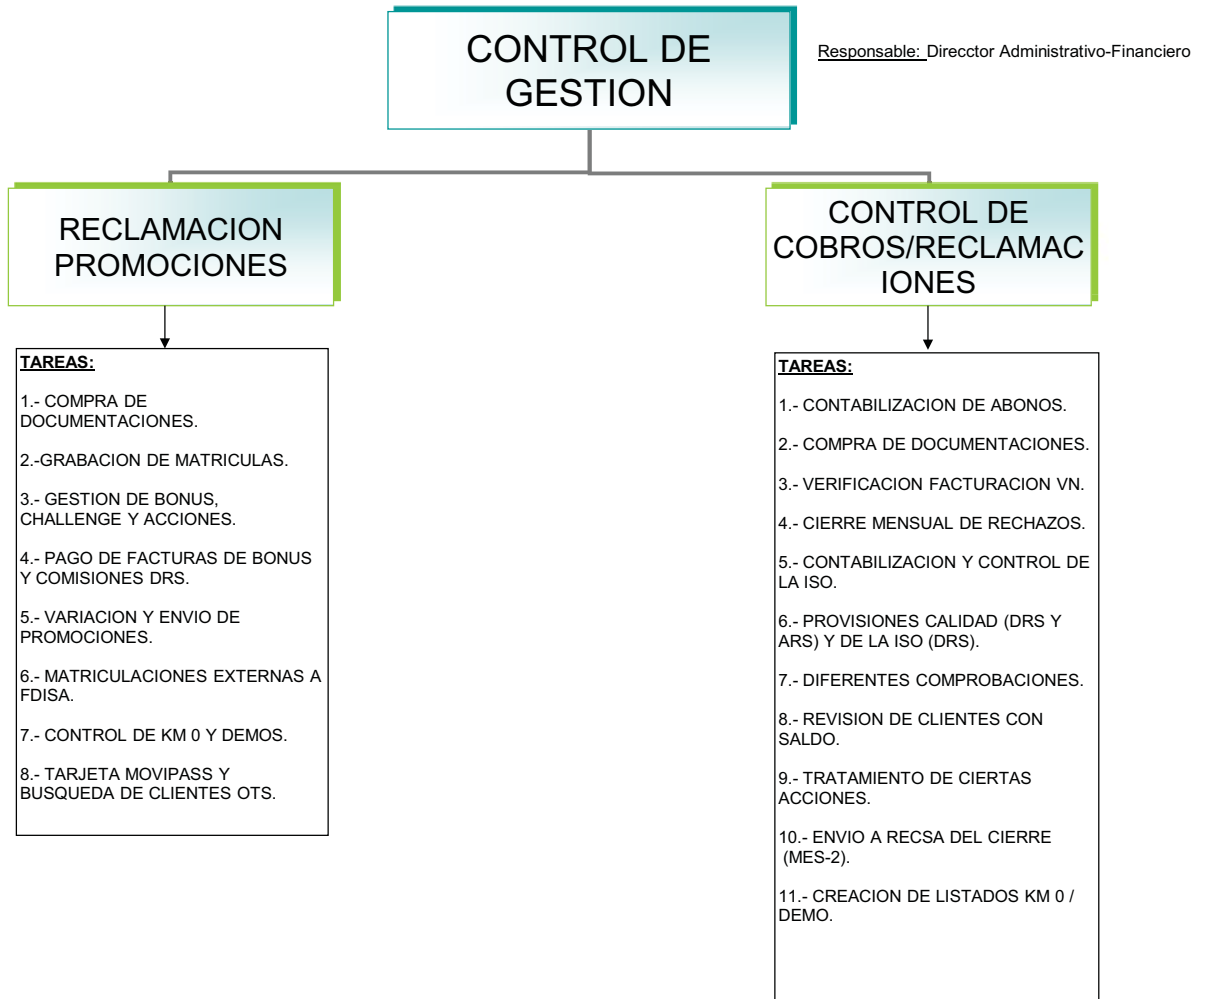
CONTROL DE GESTION

Responsable: Direcctor Administrativo-Financiero

RECLAMACION PROMOCIONES

TAREAS:

1.- COMPRA DE DOCUMENTACIONES.

2.-GRABACION DE MATRICULAS.

3.- GESTION DE BONUS, CHALLENGE Y ACCIONES.

4.- PAGO DE FACTURAS DE BONUS Y COMISIONES DRS.

5.- VARIACION Y ENVIO DE PROMOCIONES.

6.- MATRICULACIONES EXTERNAS A FDISA.

7.- CONTROL DE KM 0 Y DEMOS.

8.- TARJETA MOVIPASS Y BUSQUEDA DE CLIENTES OTS.

CONTROL DE COBROS/RECLAMACIONES

TAREAS:

1.- CONTABILIZACION DE ABONOS.

2.- COMPRA DE DOCUMENTACIONES.

3.- VERIFICACION FACTURACION VN.

4.- CIERRE MENSUAL DE RECHAZOS.

5.- CONTABILIZACION Y CONTROL DE LA ISO.

6.- PROVISIONES CALIDAD (DRS Y ARS) Y DE LA ISO (DRS).

7.- DIFERENTES COMPROBACIONES.

8.- REVISION DE CLIENTES CON SALDO.

9.- TRATAMIENTO DE CIERTAS ACCIONES.

10.- ENVIO A RECSA DEL CIERRE (MES-2).

11.- CREACION DE LISTADOS KM 0 / DEMO.